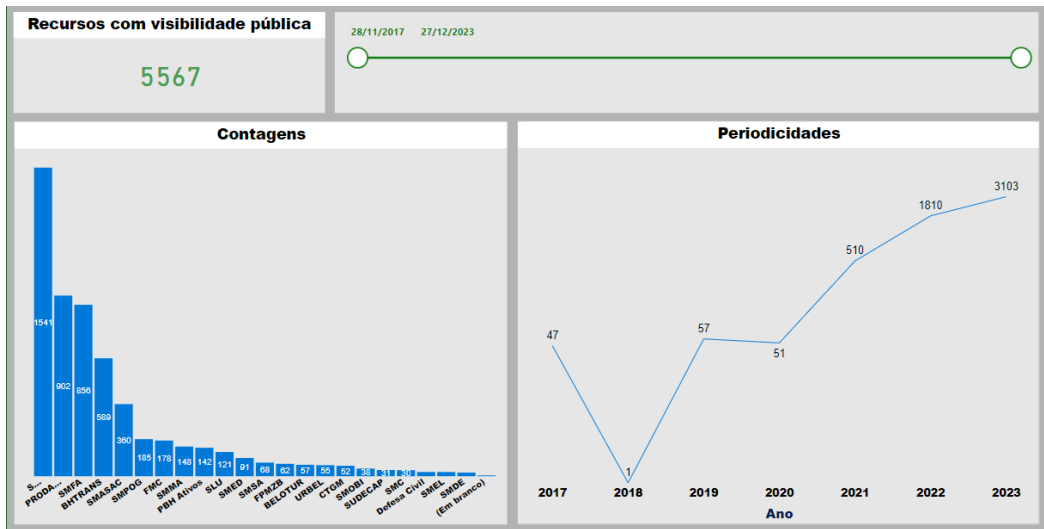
Recursos com visibilidade pública

5567

28/11/2017 27/12/2023

Contagens

1541
902
856
589
360
185
178
148
142
121
91
68
62
57
55
52
38
31
30

S...
PRODA...
SMFA
BHTRANS
SMASAC
SMPOG
FMC
SMMA
PBH Ativos
SLU
SMED
SMSA
FPMZB
BELOTUR
URBEL
CTGM
SMOBI
SUDECAP
SMC
Defesa Civil
SMEL
SMDE
(Em branco)

Periodicidades

47
1
57
51
510
1810
3103

2017
2018
2019
2020
2021
2022
2023
Ano